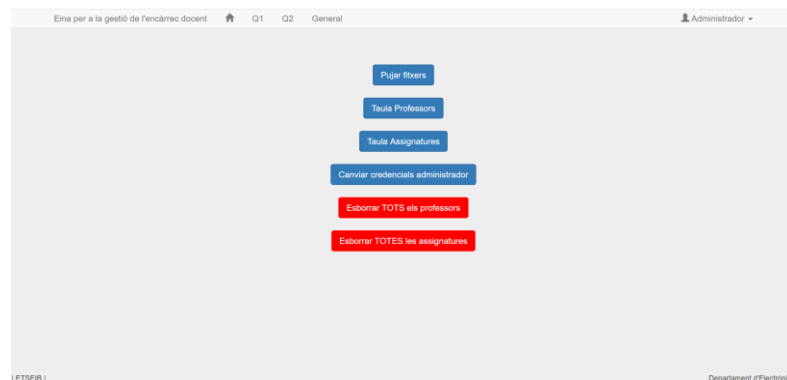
Eina per a la gestió de l'encàrrec docent Q1 Q2 General Administrador

Pujar fitxers

Taula Professors

Taula Assignatures

Canviar credencials administrador

Esborrar TOTS els professors

Esborrar TOTES les assignatures

| ETSEIB | Departament d'Electròni